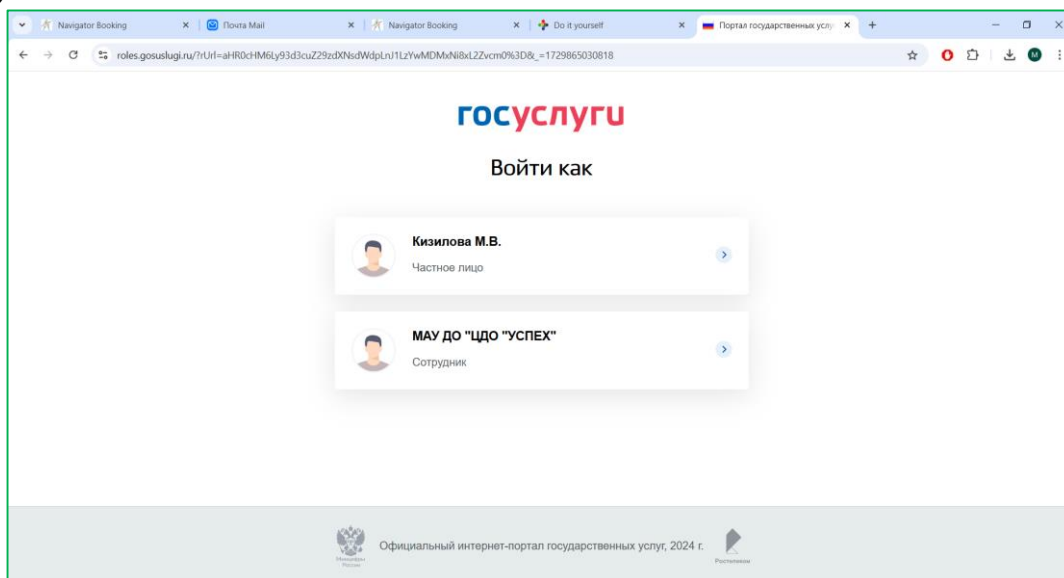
Navigator Booking
Почта Mail
Navigator Booking
Do it yourself
Портал государственных услу
roles.gosuslugi.ru/?rUrl=aHR0cHM6Ly93d3cuZ29zdXNsdWdpLnJ1LzYwMDMxNi8xL2Zvcm0%3D&_=1729865030818
M

госуслуги

Войти как

Кизилова М.В.
Частное лицо

МАУ ДО "ЦДО "УСПЕХ"
Сотрудник

Минцифры России
Официальный интернет-портал государственных услуг, 2024 г.
Ростелеком